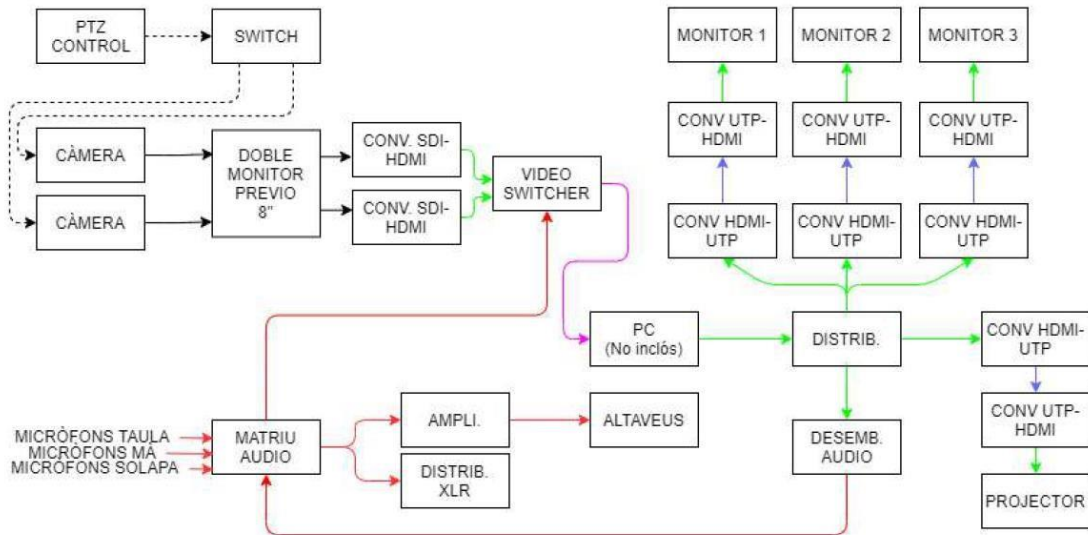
PTZ CONTROL

SWITCH

CÀMERA

CÀMERA

DOBLE MONITOR PREVIO 8"

CONV. SDI-HDMI

CONV. SDI-HDMI

VIDEO SWITCHER

MONITOR 1

MONITOR 2

MONITOR 3

CONV UTP-HDMI

CONV UTP-HDMI

CONV UTP-HDMI

CONV HDMI-UTP

CONV HDMI-UTP

CONV HDMI-UTP

PC (No inclòs)

DISTRIB.

CONV HDMI-UTP

CONV UTP-HDMI

PROJECTOR

MICRÒFONS TAULA
MICRÒFONS MÀ
MICRÒFONS SOLAPA

MATRIU AUDIO

AMPLI.

ALTAVEUS

DISTRIB. XLR

DESEMB. AUDIO